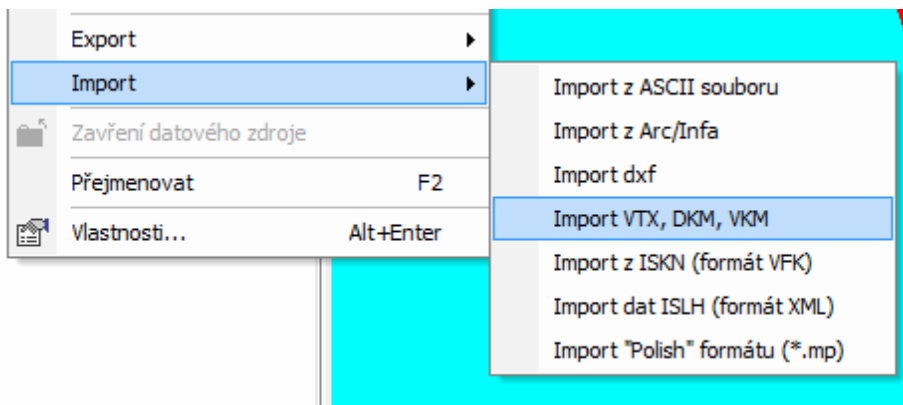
Export
Import
Zavření datového zdroje
Přejmenovat F2
Vlastnosti... Alt+Enter

Import z ASCII souboru
Import z Arc/Infa
Import dxf
Import VTX, DKM, VKM
Import z ISKN (formát VFK)
Import dat ISLH (formát XML)
Import "Polish" formátu (*.mp)